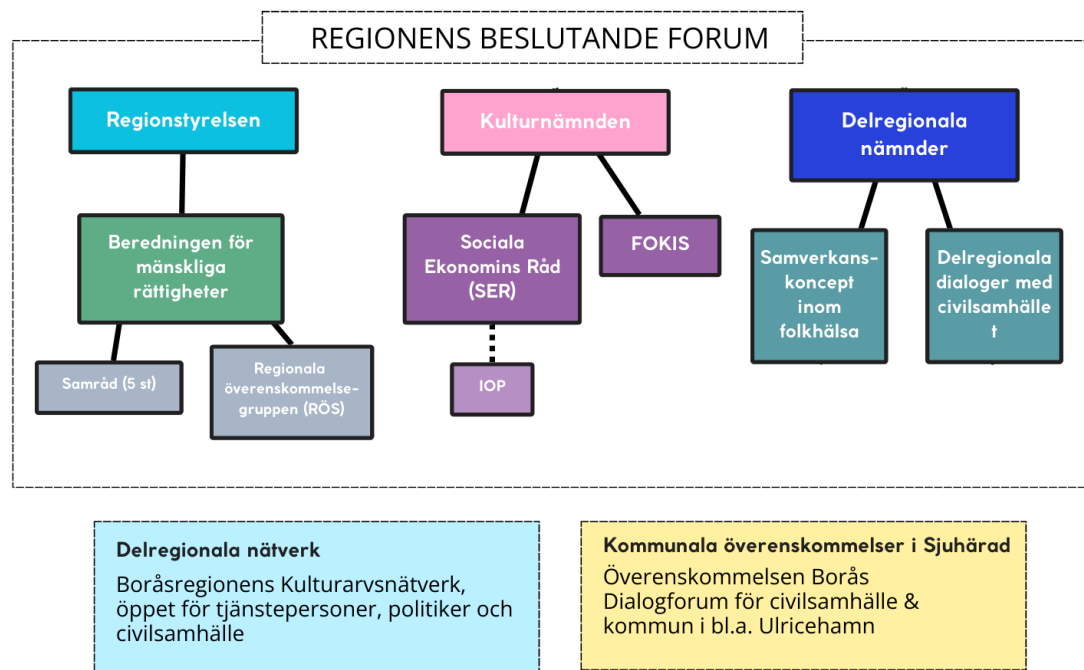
REGIONENS BESLUTANDE FORUM

Regionstyrelsen

Beredningen för mänskliga rättigheter

Samråd (5 st)

Regionala överenskommelsegruppen (RÖS)

Kulturnämnden

Sociala Ekonomins Råd (SER)

FOKIS

IOP

Delregionala nämnder

Samverkanskoncept inom folkhälsa

Delregionala dialoger med civilsamhälle t

Delregionala nätverk

Boråsregionens Kulturarvsnätverk, öppet för tjänstepersoner, politiker och civilsamhälle

Kommunala överenskommelser i Sjuhärad

Överenskommelsen Borås
Dialogforum för civilsamhälle & kommun i bl.a. Ulricehamn